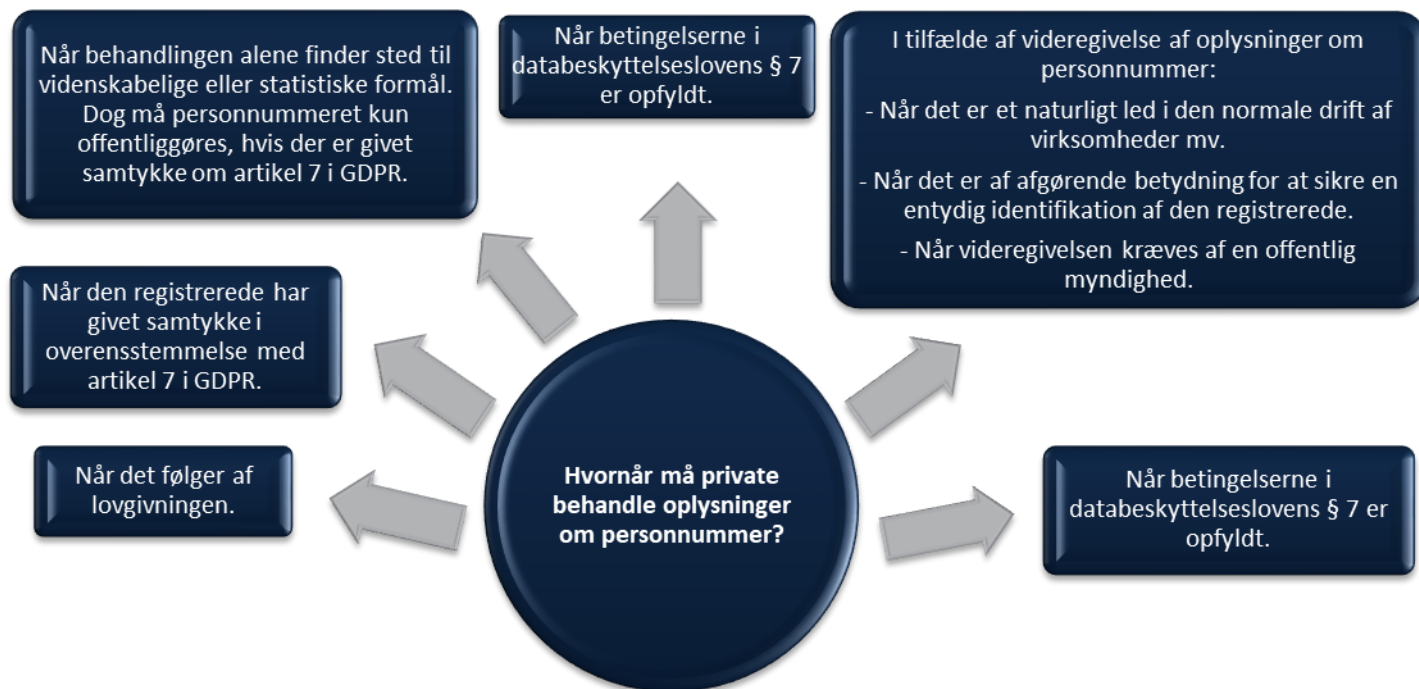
Hvornår må private behandle oplysninger om personnummer?

Når det følger af lovgivningen.

Når den registrerede har givet samtykke i overensstemmelse med artikel 7 i GDPR.

Når behandlingen alene finder sted til videnskabelige eller statistiske formål. Dog må personnummeret kun offentliggøres, hvis der er givet samtykke om artikel 7 i GDPR.

Når betingelserne i databeskyttelseslovens § 7 er opfyldt.

I tilfælde af videregivelse af oplysninger om personnummer:

- Når det er et naturligt led i den normale drift af virksomheder mv.

- Når det er af afgørende betydning for at sikre en entydig identifikation af den registrerede.

- Når videregivelsen kræves af en offentlig myndighed.

Når betingelserne i databeskyttelseslovens § 7 er opfyldt.